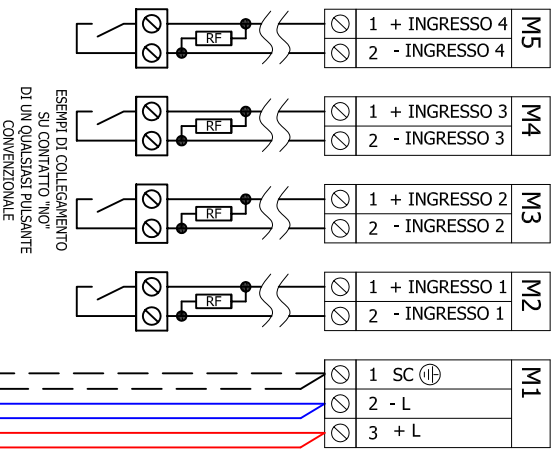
RF

| | |
|---|---|
| 1 + INGRESSO 4 | M5 |
| 2 - INGRESSO 4 | |

ESEMPI DI COLLEGAMENTO SU CONTATTO "NO" DI UN QUALSIASI PULSANTE CONVENZIONALE

RF

| | |
|---|---|
| 1 + INGRESSO 3 | M4 |
| 2 - INGRESSO 3 | |

RF

| | |
|---|---|
| 1 + INGRESSO 2 | M3 |
| 2 - INGRESSO 2 | |

RF

| | |
|---|---|
| 1 + INGRESSO 1 | M2 |
| 2 - INGRESSO 1 | |

| | |
|---|---|
| 1 SC | M1 |
| 2 - L | |
| 3 + L | |